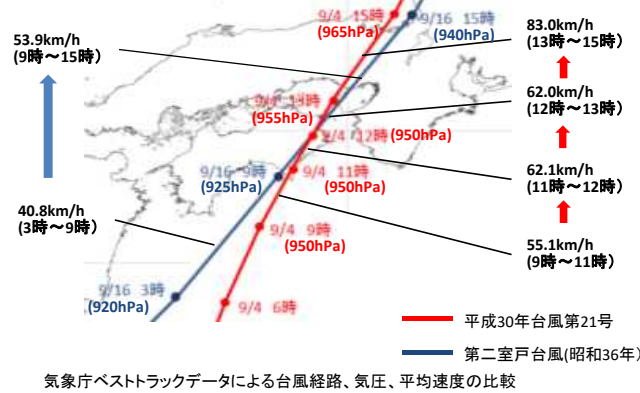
53.9km/h
(9時～15時)

40.8km/h
(3時～9時)

9/4 15時
(965hPa)

9/16 15時
(940hPa)

9/4 13時
(955hPa)

9/4 12時 (950hPa)

9/16 9時
(925hPa)

9/4 11時
(950hPa)

9/4 9時
(950hPa)

9/16 3時
(920hPa)

9/4 6時

83.0km/h
(13時～15時)

62.0km/h
(12時～13時)

62.1km/h
(11時～12時)

55.1km/h
(9時～11時)

平成30年台風第21号

第二室戸台風(昭和36年)

気象庁ベストトラックデータによる台風経路、気圧、平均速度の比較